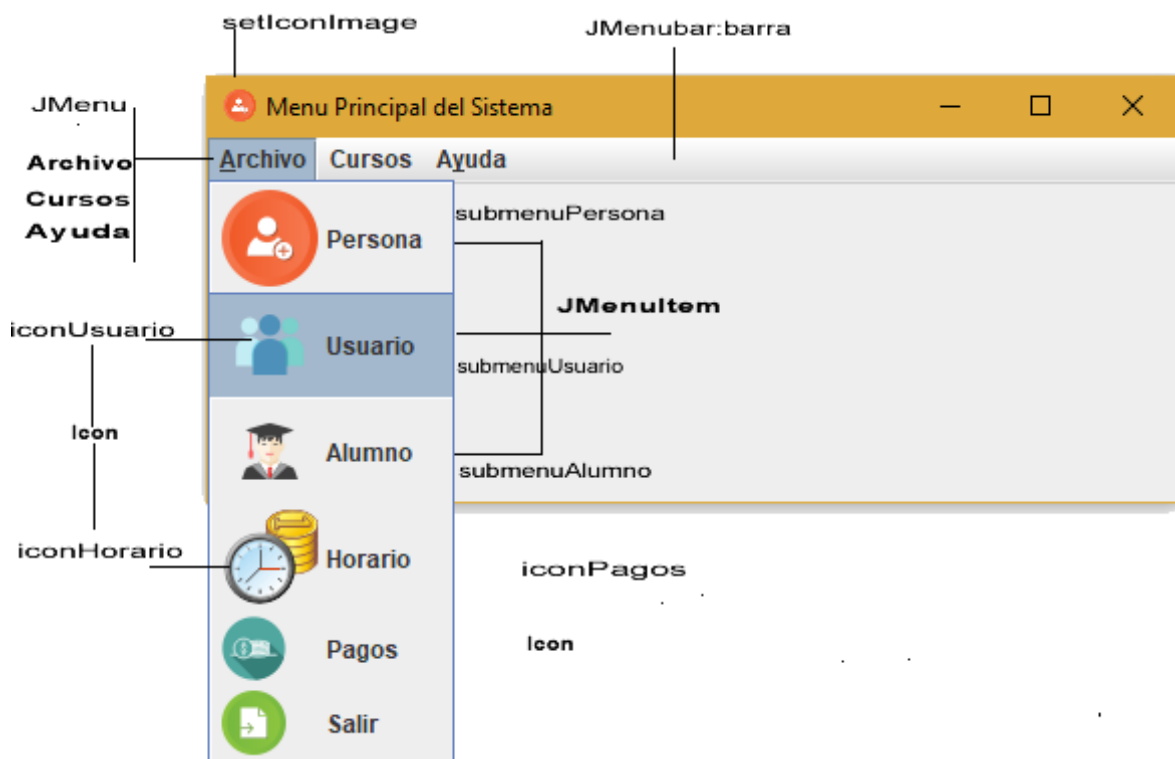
setIconImage

JMenubar:barra

JMenu

Archivo

Cursos

Ayuda

Menu Principal del Sistema

Archivo Cursos Ayuda

submenuPersona

Persona

JMenuItem

iconUsuario

Usuario

submenuUsuario

Icon

Alumno

submenuAlumno

iconHorario

Horario

iconPagos

Pagos

Icon

Salir